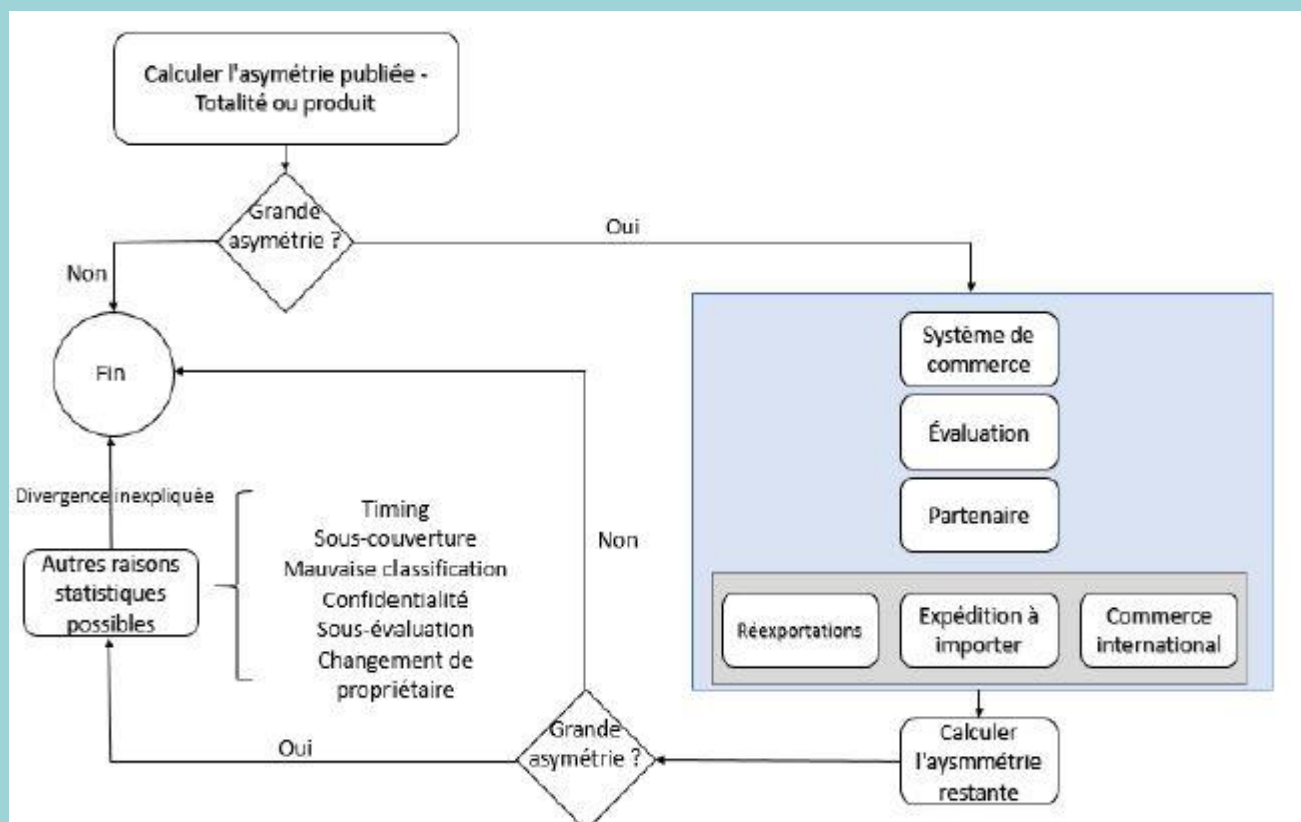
Calculer l'asymétrie publiée - Totalité ou produit

Grande asymétrie ?

Oui

Non

Fin

Système de commerce

Évaluation

Partenaire

Réexportations

Expédition à importer

Commerce international

Divergence inexpliquée

Autres raisons statistiques possibles

Timing
Sous-couverture
Mauvaise classification
Confidentialité
Sous-évaluation
Changement de propriétaire

Non

Oui

Grande asymétrie ?

Calculer l'aysmmétrie restante